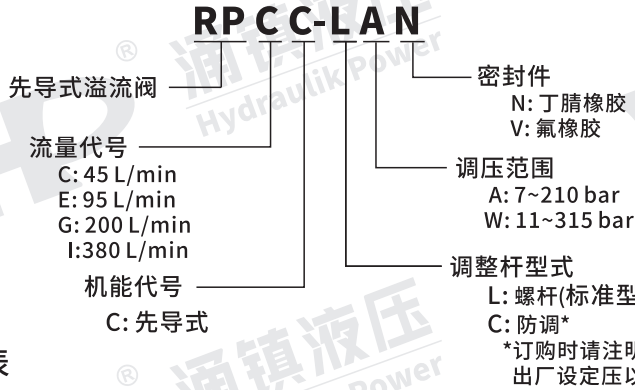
RPCC-LAN

先导式溢流阀

流量代号
C: 45 L/min
E: 95 L/min
G: 200 L/min
I:380 L/min

机能代号
C: 先导式

密封件
N: 丁腈橡胶
V: 氟橡胶

调压范围
A: 7~210 bar
W: 11~315 bar

调整杆型式
L: 螺杆(标准型
C: 防调*
*订购时请注明
出厂设定压以

表

涌镇液压
Hydraulik Power